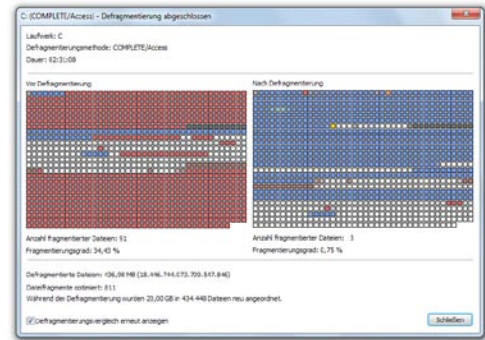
C: (COMPLETE/Access) - Defragmentierung abgeschlossen

Laufwerk: C
Defragmentierungsmethode: COMPLETE/Access
Dauer: 02:31:08

Vor Defragmentierung

Nach Defragmentierung

Anzahl fragmentierter Dateien: 91
Fragmentierungsgrad: 34,43 %

Anzahl fragmentierter Dateien: 3
Fragmentierungsgrad: 0,75 %

Defragmentierte Dateien: 436,08 MB (18.446.744.073.709.547.846)
Dateifragmente optimiert: 811
Während der Defragmentierung wurden 20,00 GB in 434.448 Dateien neu angeordnet.

Defragmentierungsvergleich erneut anzeigen

Schließen